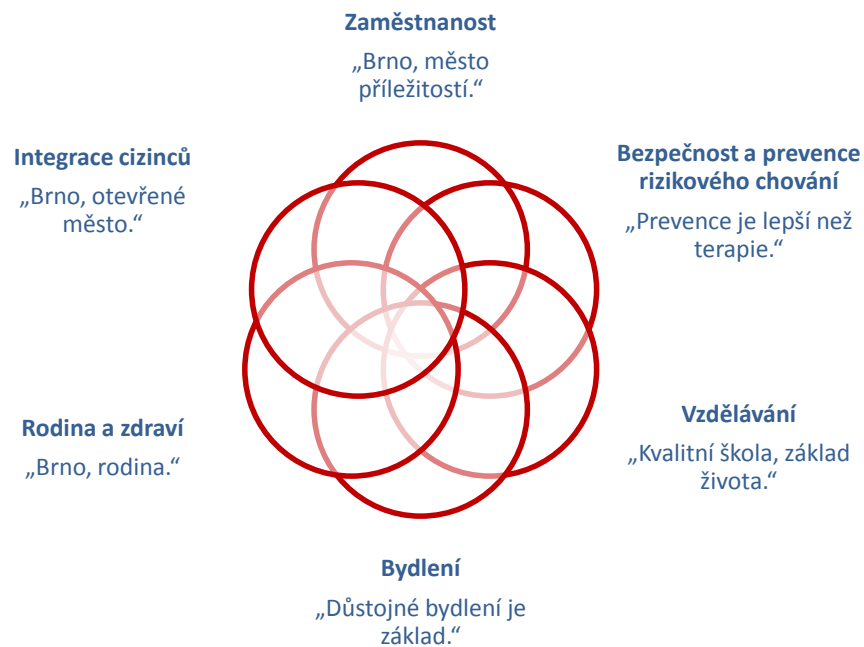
**Zaměstnanost**

„Brno, město příležitostí.“

**Integrace cizinců**

„Brno, otevřené město.“

**Bezpečnost a prevence rizikového chování**

„Prevence je lepší než terapie.“

**Rodina a zdraví**

„Brno, rodina.“

**Vzdělávání**

„Kvalitní škola, základ života.“

**Bydlení**

„Důstojné bydlení je základ.“